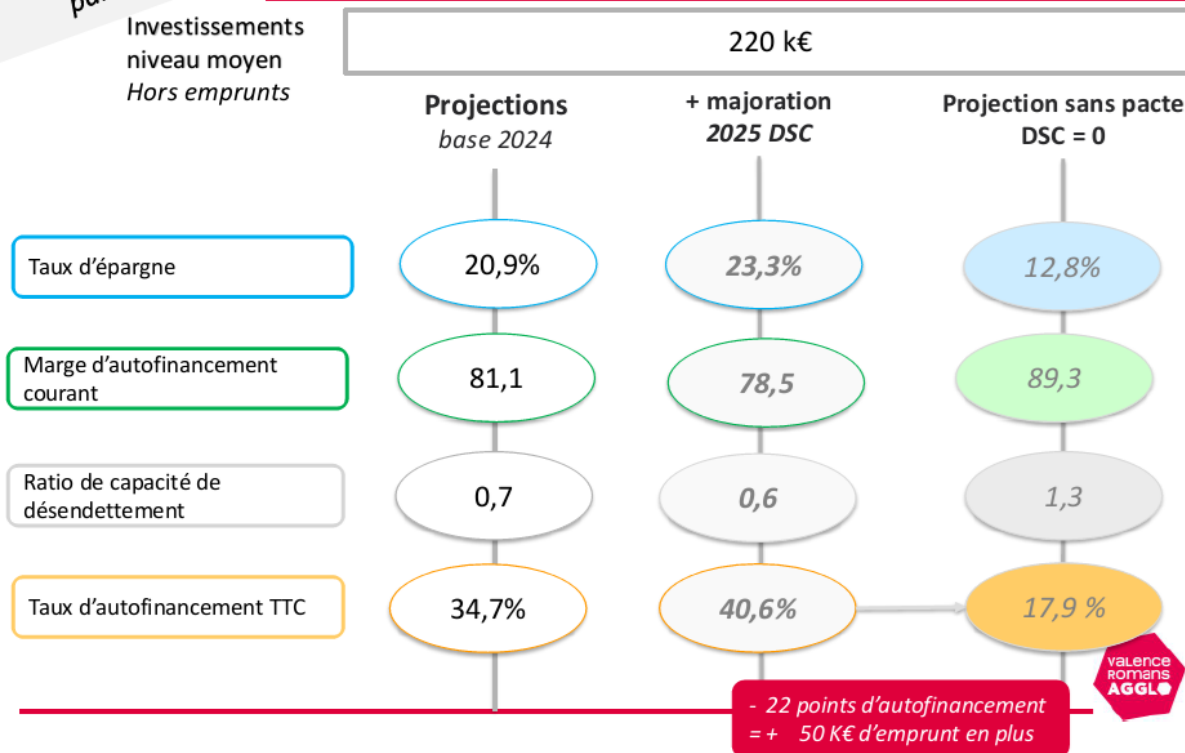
pa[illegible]

Investissements niveau moyen
*Hors emprunts*

220 k€

**Projections**
*base 2024*

**+ majoration**
***2025 DSC***

**Projection sans pacte**
**DSC = 0**

| | | | |
|---|---|---|---|
| Taux d'épargne | 20,9% | *23,3%* | *12,8%* |
| Marge d'autofinancement courant | 81,1 | *78,5* | *89,3* |
| Ratio de capacité de désendettement | 0,7 | *0,6* | *1,3* |
| Taux d'autofinancement TTC | 34,7% | *40,6%* | *17,9 %* |

VALENCE ROMANS AGGLO

*- 22 points d'autofinancement*
*= + 50 K€ d'emprunt en plus*